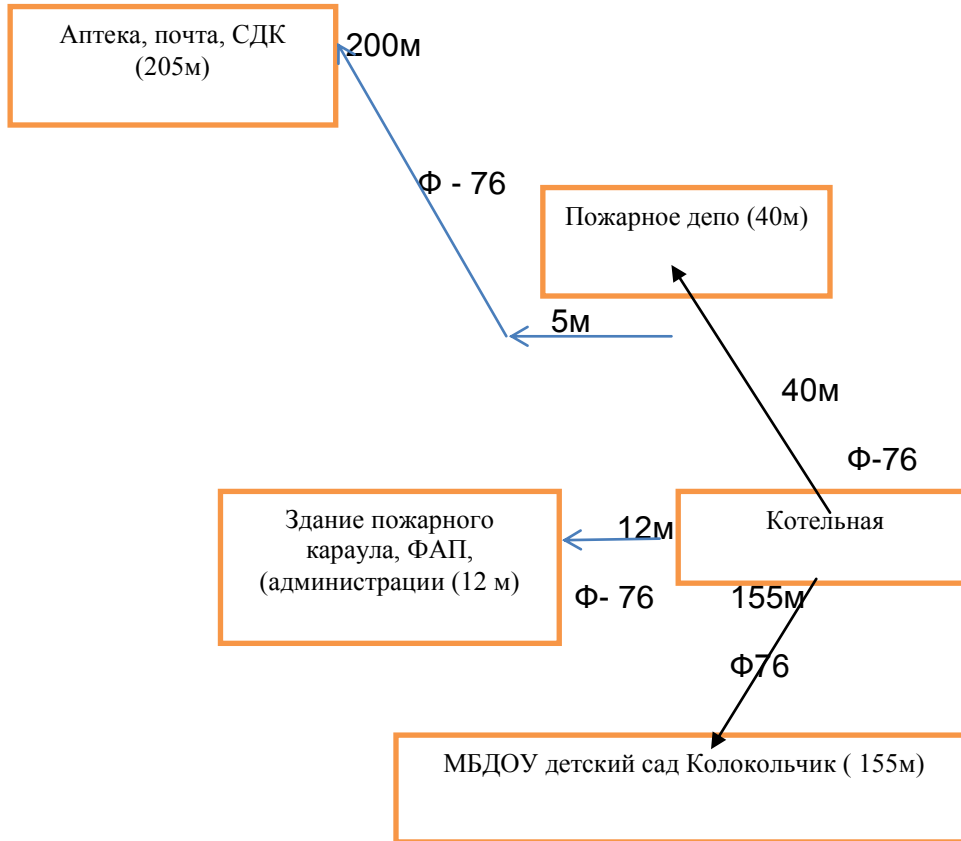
Аптека, почта, СДК (205м)

200м

Ф - 76

Пожарное депо (40м)

5м

40м

Ф-76

Здание пожарного караула, ФАП, (администрации (12 м)

12м

Котельная

Ф- 76

155м

Ф76

МБДОУ детский сад Колокольчик ( 155м)